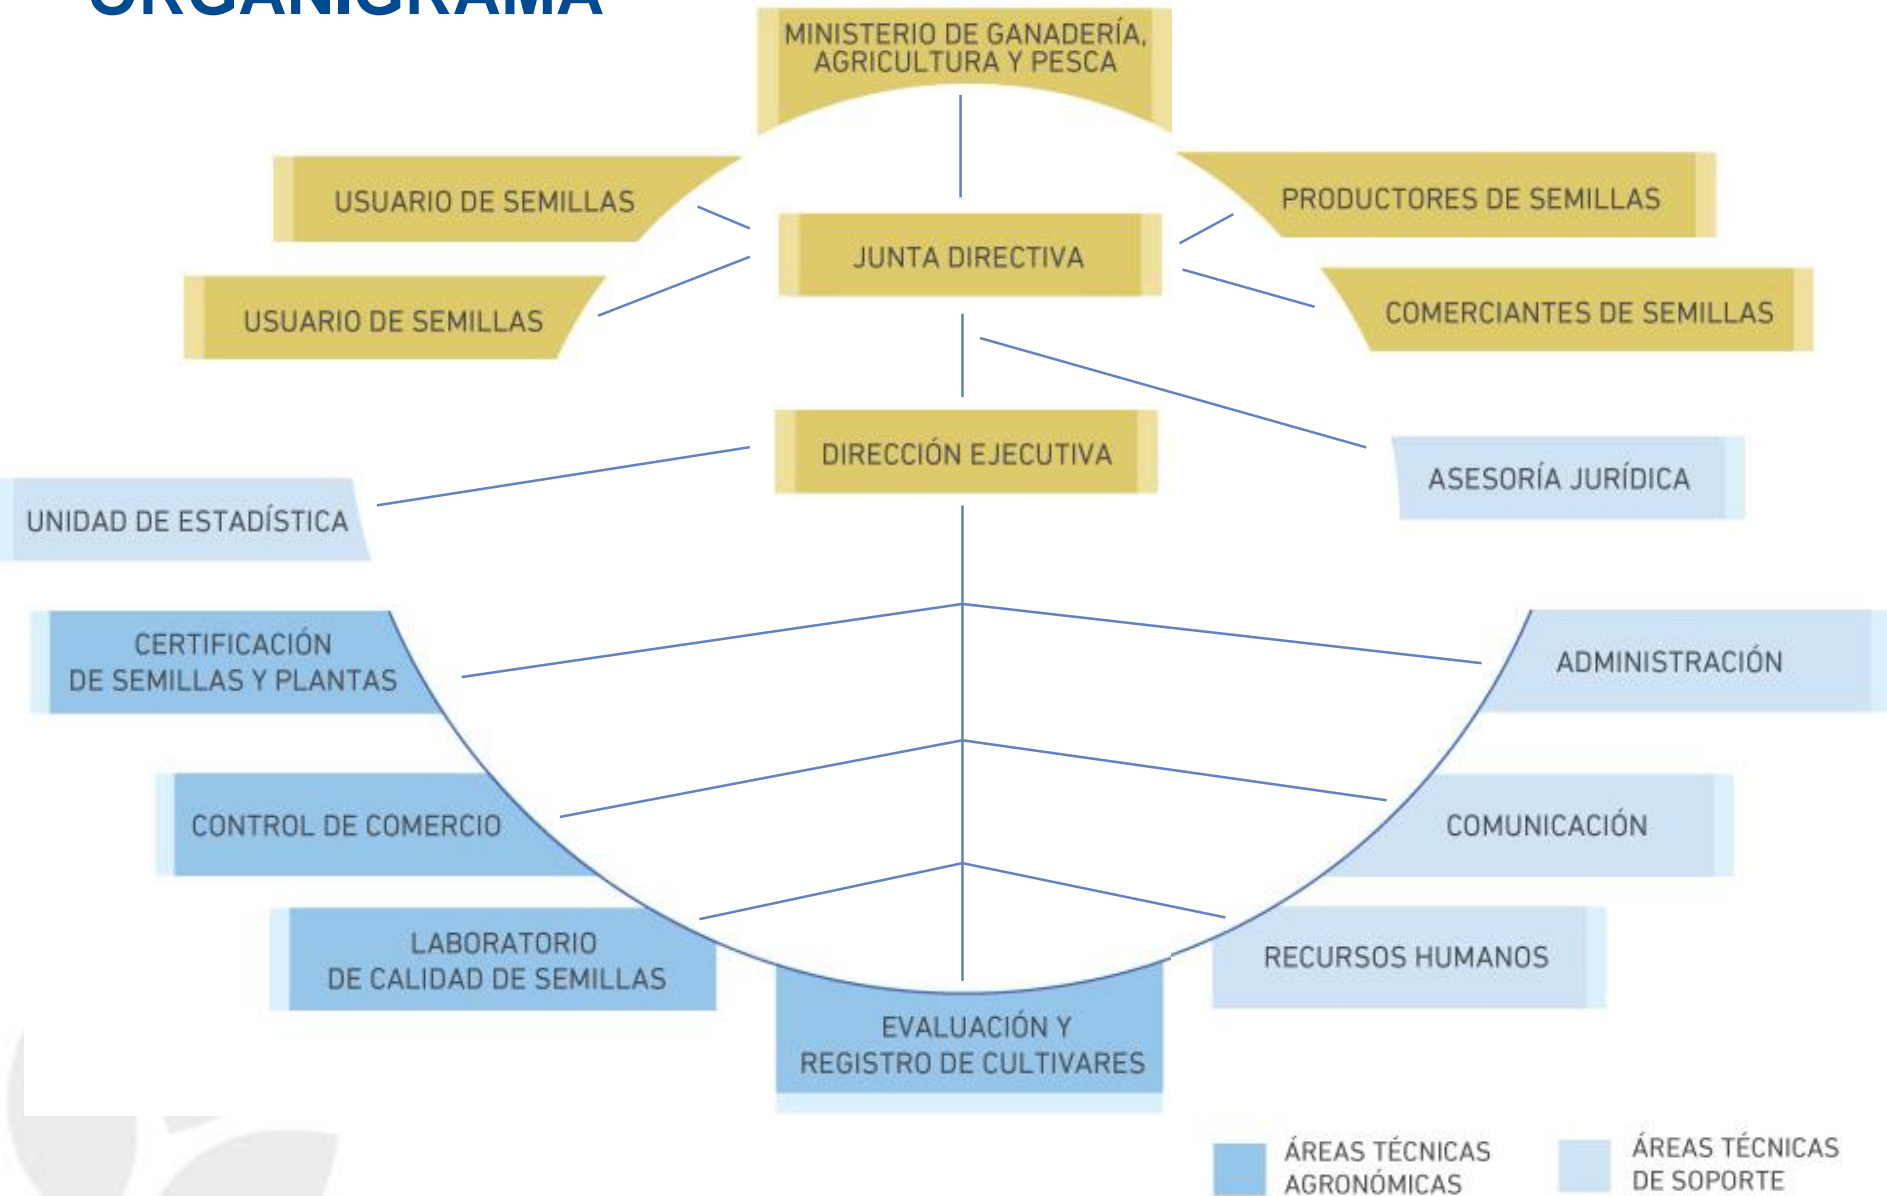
ORGANIGRAMA

MINISTERIO DE GANADERÍA, AGRICULTURA Y PESCA

USUARIO DE SEMILLAS

PRODUCTORES DE SEMILLAS

JUNTA DIRECTIVA

USUARIO DE SEMILLAS

COMERCIANTES DE SEMILLAS

DIRECCIÓN EJECUTIVA

ASESORÍA JURÍDICA

UNIDAD DE ESTADÍSTICA

CERTIFICACIÓN DE SEMILLAS Y PLANTAS

ADMINISTRACIÓN

CONTROL DE COMERCIO

COMUNICACIÓN

LABORATORIO DE CALIDAD DE SEMILLAS

RECURSOS HUMANOS

EVALUACIÓN Y REGISTRO DE CULTIVARES

ÁREAS TÉCNICAS AGRONÓMICAS

ÁREAS TÉCNICAS DE SOPORTE